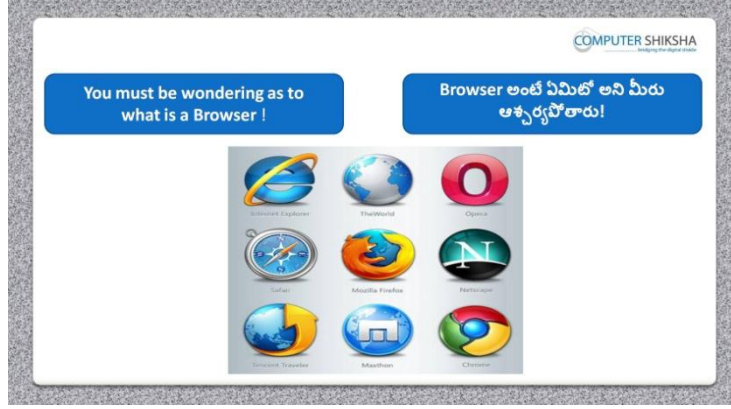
COMPUTER SHIKSHA
bridging the digital divide

You must be wondering as to what is a Browser !

Browser అంటే ఏమిటో అని మీరు ఆశ్చర్యపోతారు!

Internet Explorer
TheWorld
Opera
Safari
Mozilla Firefox
Netscape
Sleipnir Traveler
Maxthon
Chrome